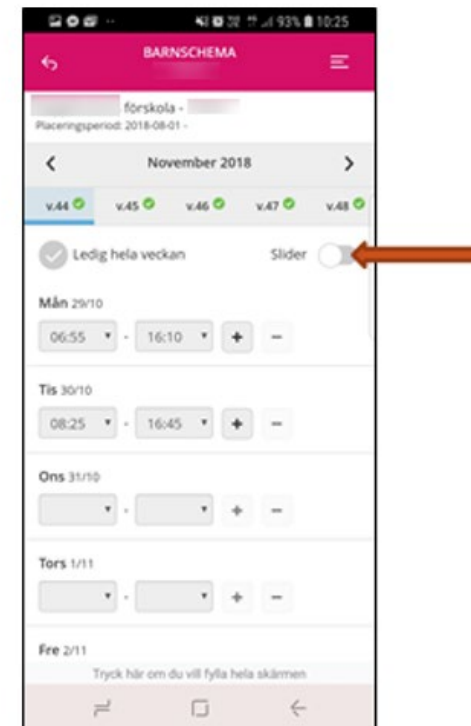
93% 10:25

BARNSCHEMA

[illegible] förskola - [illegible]
Placeringsperiod: 2018-08-01 -

November 2018

v.44 v.45 v.46 v.47 v.48

Ledig hela veckan

Slider

Mån 29/10
06:55 - 16:10 + −

Tis 30/10
08:25 - 16:45 + −

Ons 31/10
- + −

Tors 1/11
- + −

Fre 2/11

Tryck här om du vill fylla hela skärmen